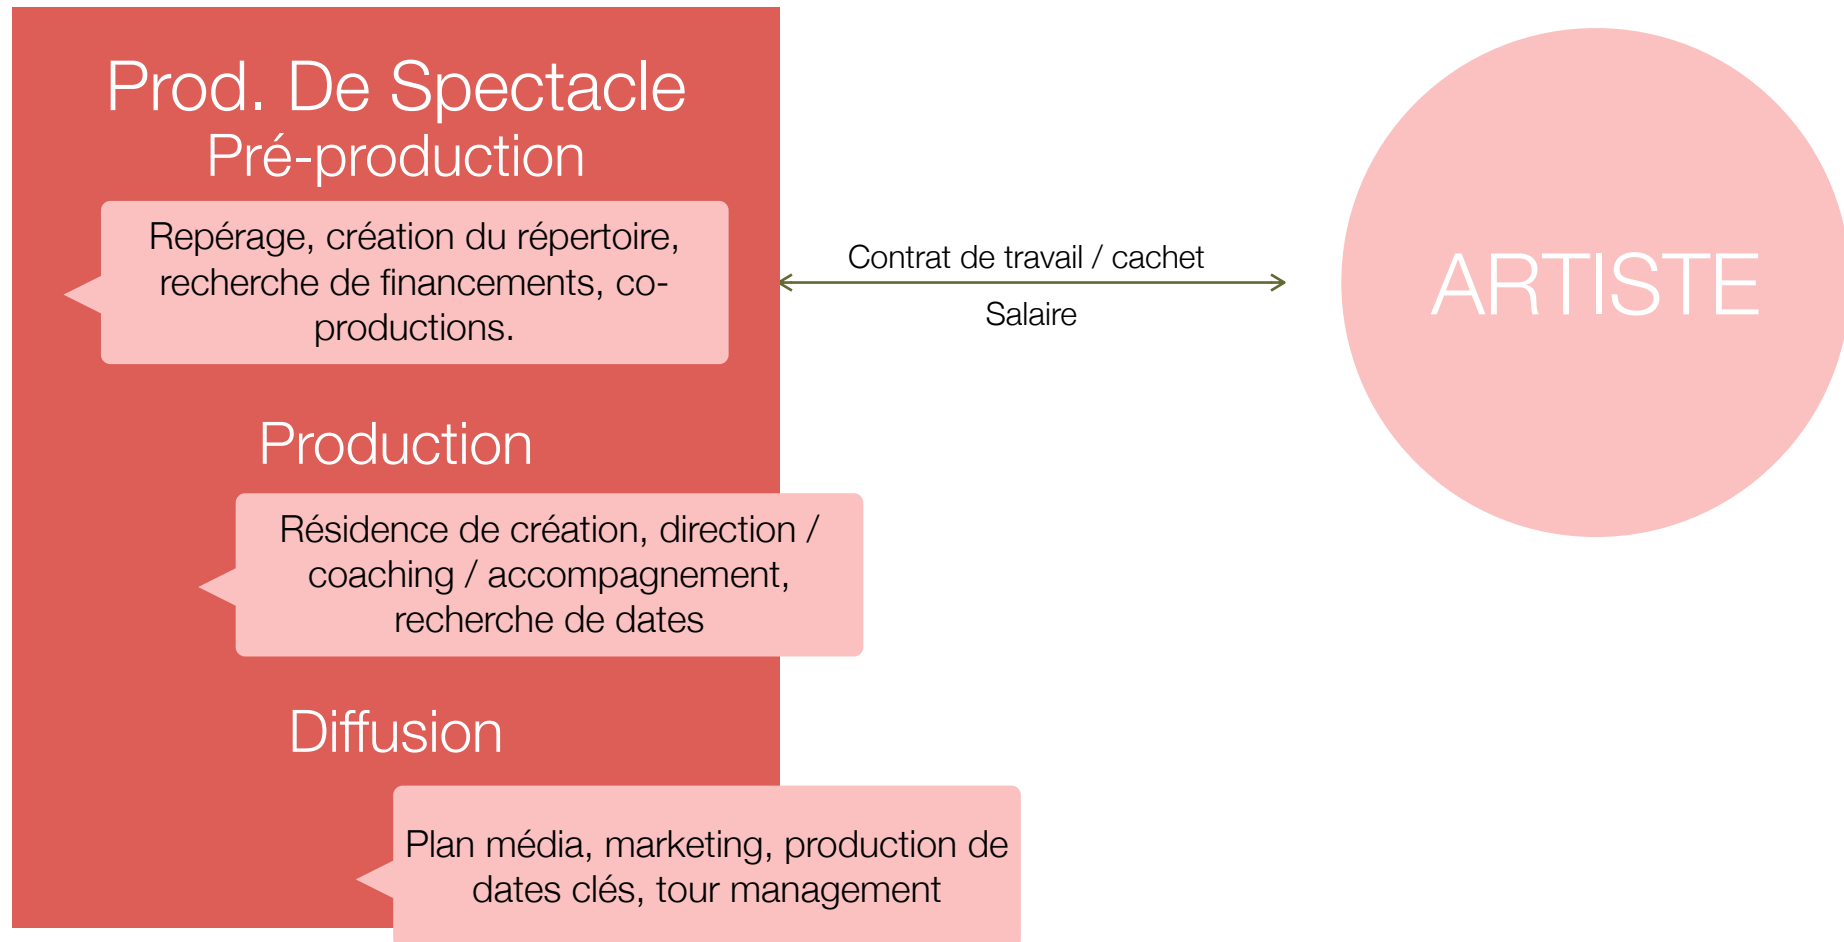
Prod. De Spectacle
Pré-production

Repérage, création du répertoire, recherche de financements, co-productions.

Production

Résidence de création, direction / coaching / accompagnement, recherche de dates

Diffusion

Plan média, marketing, production de dates clés, tour management

Contrat de travail / cachet

Salaire

ARTISTE